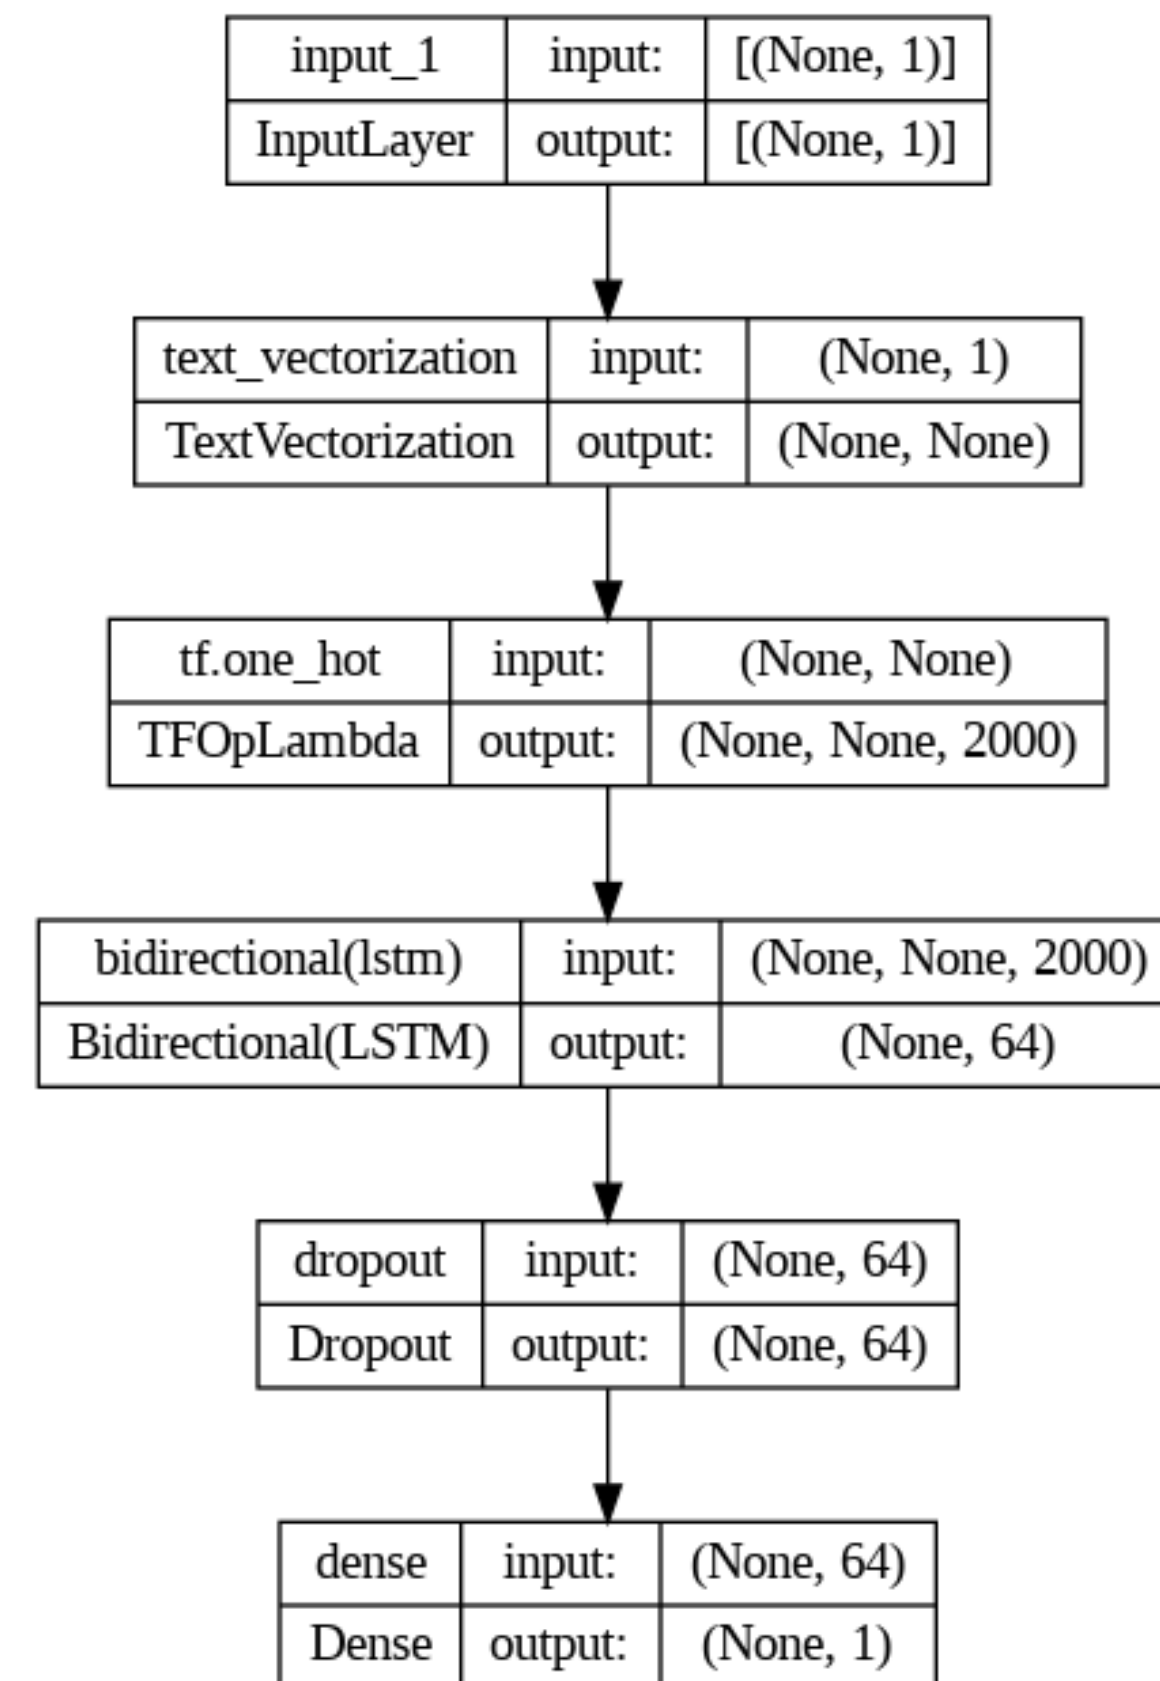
| input_1 | input: | [(None, 1)] |
|---|---|---|
| InputLayer | output: | [(None, 1)] |

| text_vectorization | input: | (None, 1) |
|---|---|---|
| TextVectorization | output: | (None, None) |

| tf.one_hot | input: | (None, None) |
|---|---|---|
| TFOpLambda | output: | (None, None, 2000) |

| bidirectional(lstm) | input: | (None, None, 2000) |
|---|---|---|
| Bidirectional(LSTM) | output: | (None, 64) |

| dropout | input: | (None, 64) |
|---|---|---|
| Dropout | output: | (None, 64) |

| dense | input: | (None, 64) |
|---|---|---|
| Dense | output: | (None, 1) |